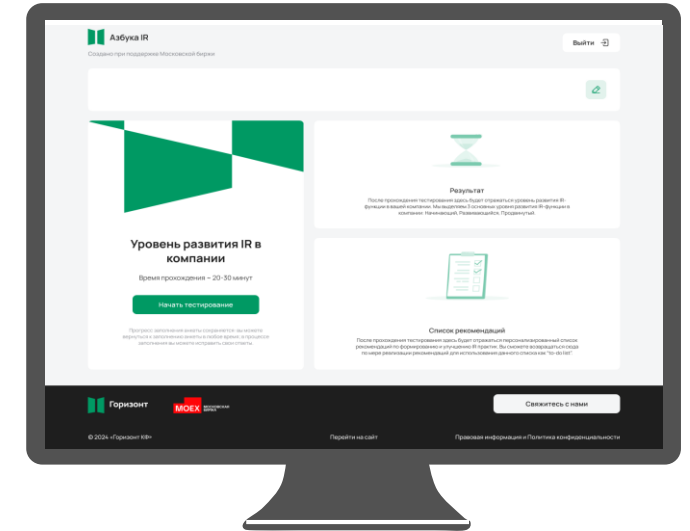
Азбука IR

Создано при поддержке Московской биржи

Выйти

Уровень развития IR в компании

Время прохождения ~ 20-30 минут

Начать тестирование

Прогресс заполнения анкеты сохраняется: вы можете вернуться к заполнению анкеты в любое время; в процессе заполнения вы можете исправить свои ответы.

Результат

После прохождения тестирования здесь будет отражаться уровень развития IR-функции в вашей компании. Мы выделяем 3 основных уровня развития IR-функции в компании: Начинающий, Развивающийся, Продвинутый.

Список рекомендаций

После прохождения тестирования здесь будет отражаться персонализированный список рекомендаций по формированию и улучшению IR практик. Вы сможете возвращаться сюда по мере реализации рекомендаций для использования данного списка как "to do list".

Горизонт

MOEX МОСКОВСКАЯ БИРЖА

Свяжитесь с нами

© 2024 «Горизонт КФ»

Перейти на сайт

Правовая информация и Политика конфиденциальности